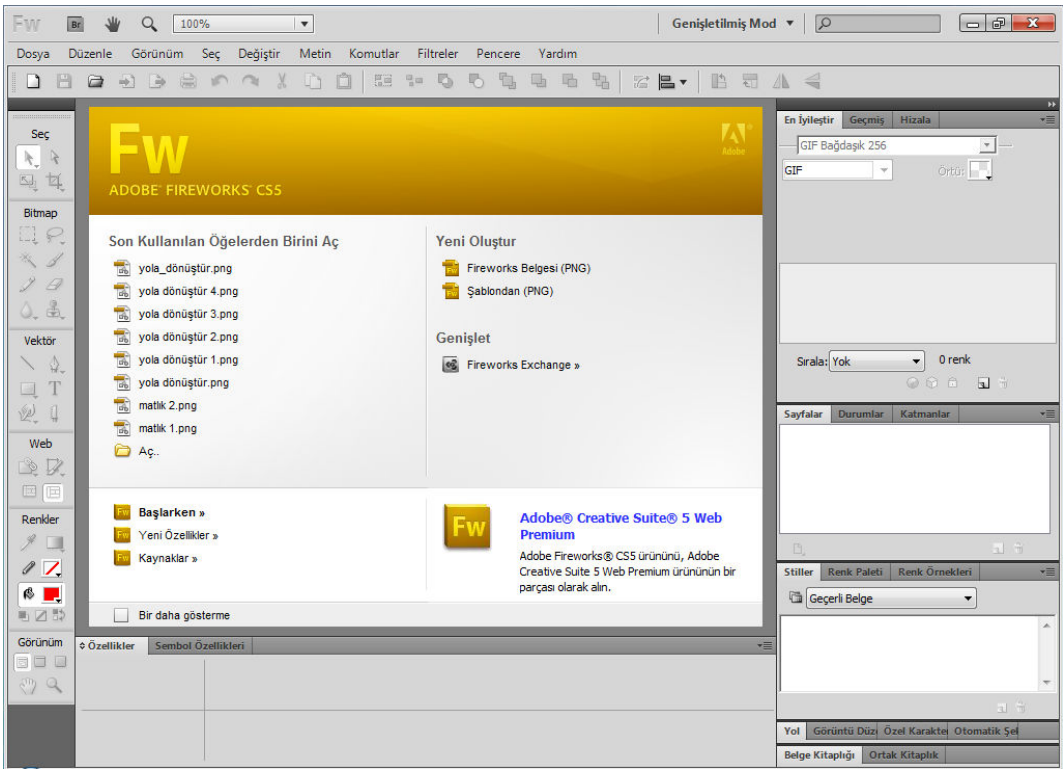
Fw Br 100% Genişletilmiş Mod

Dosya Düzenle Görünüm Seç Değiştir Metin Komutlar Filtreler Pencere Yardım

Seç
Bitmap
Vektör
Web
Renkler
Görünüm

Fw
ADOBE FIREWORKS CS5
Adobe

Son Kullanılan Öğelerden Birini Aç
yola_dönüştür.png
yola dönüştür 4.png
yola dönüştür 3.png
yola dönüştür 2.png
yola dönüştür 1.png
yola dönüştür.png
matık 2.png
matık 1.png
Aç..

Yeni Oluştur
Fireworks Belgesi (PNG)
Şablondan (PNG)

Genişlet
Fireworks Exchange »

Başlarken »
Yeni Özellikler »
Kaynaklar »

Adobe® Creative Suite® 5 Web Premium
Adobe Fireworks® CS5 ürününü, Adobe Creative Suite 5 Web Premium ürününün bir parçası olarak alın.

Bir daha gösterme

Özellikler Sembol Özellikleri

En İyileştir Geçmiş Hizala
GIF Bağdaşık 256
GIF
Örtü:
Sırala: Yok
0 renk

Sayfalar Durumlar Katmanlar

Stiller Renk Paleti Renk Örnekleri
Geçerli Belge

Yol Görüntü Düz Özel Karakte Otomatik Şe
Belge Kitaplığı Ortak Kitaplık